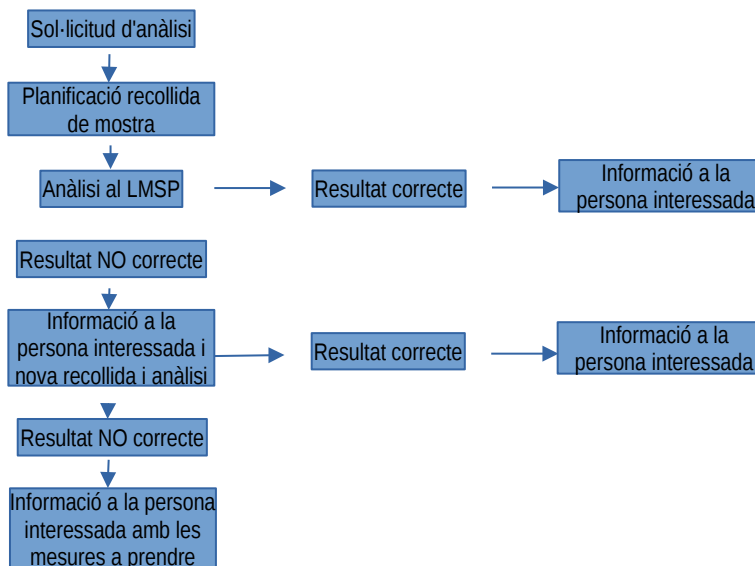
Sol·licitud d'anàlisi

Planificació recollida de mostra

Anàlisi al LMSP

Resultat correcte

Informació a la persona interessada

Resultat NO correcte

Informació a la persona interessada i nova recollida i anàlisi

Resultat correcte

Informació a la persona interessada

Resultat NO correcte

Informació a la persona interessada amb les mesures a prendre